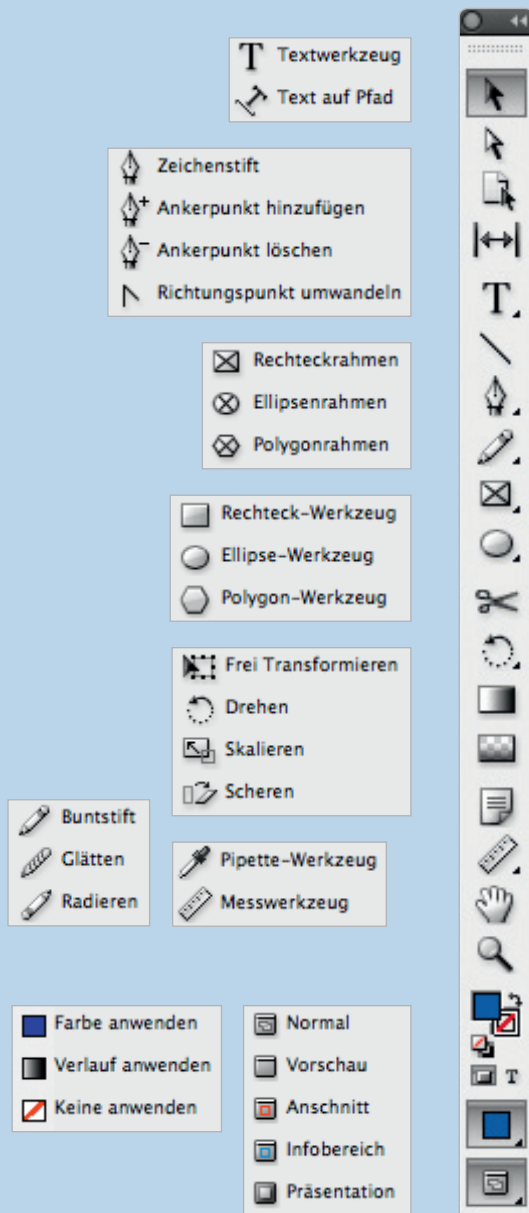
Textwerkzeug
Text auf Pfad

Zeichenstift
Ankerpunkt hinzufügen
Ankerpunkt löschen
Richtungspunkt umwandeln

Rechteckrahmen
Ellipsenrahmen
Polygonrahmen

Rechteck-Werkzeug
Ellipse-Werkzeug
Polygon-Werkzeug

Frei Transformieren
Drehen
Skalieren
Scheren

Buntstift
Glätten
Radieren

Pipette-Werkzeug
Messwerkzeug

Farbe anwenden
Verlauf anwenden
Keine anwenden

Normal
Vorschau
Anschnitt
Infobereich
Präsentation

T
T